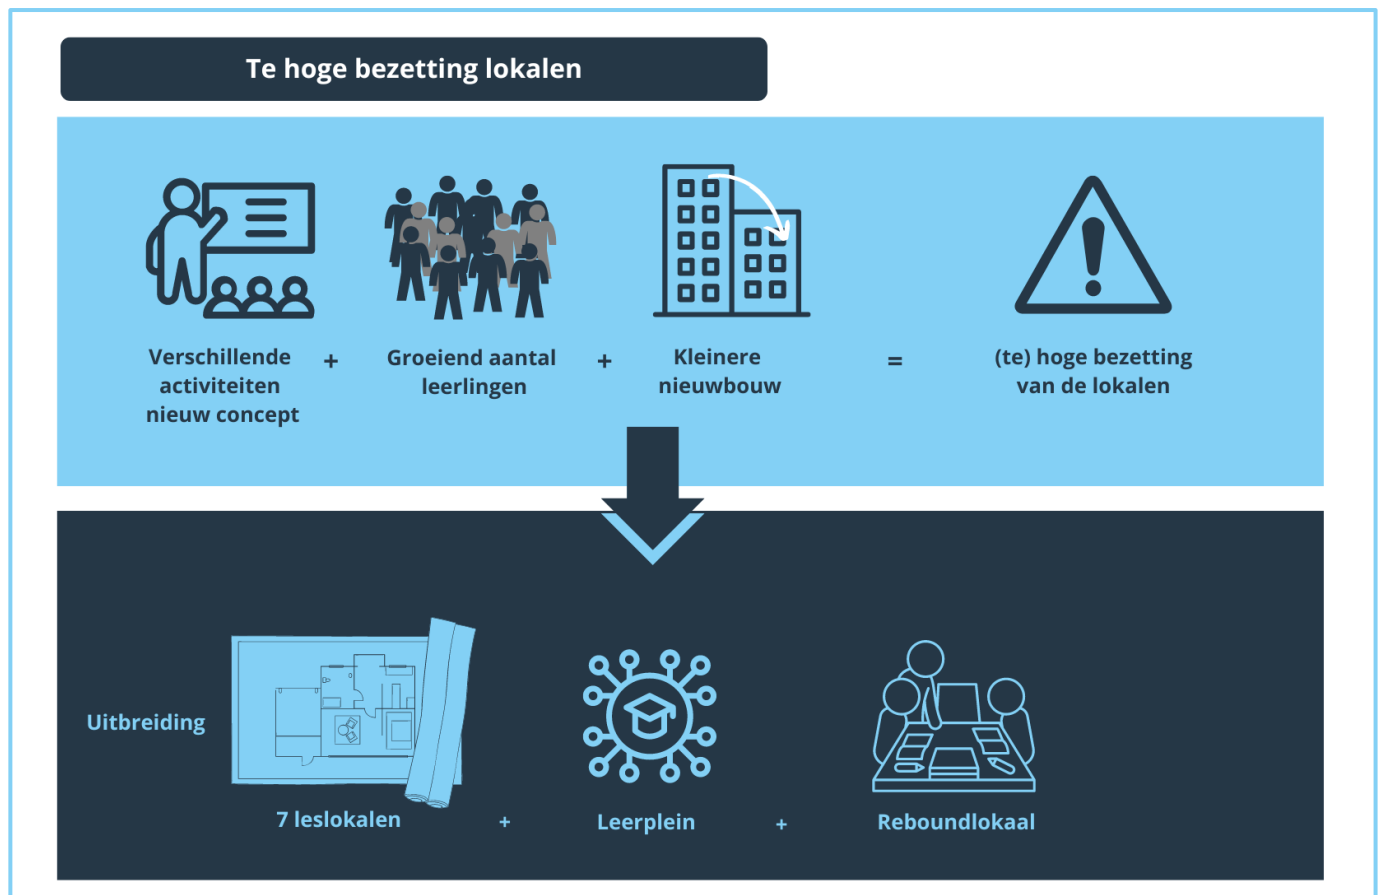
Te hoge bezetting lokalen

Verschillende activiteiten nieuw concept + Groeiend aantal leerlingen + Kleinere nieuwbouw = (te) hoge bezetting van de lokalen

Uitbreiding

7 leslokalen + Leerplein + Reboundlokaal